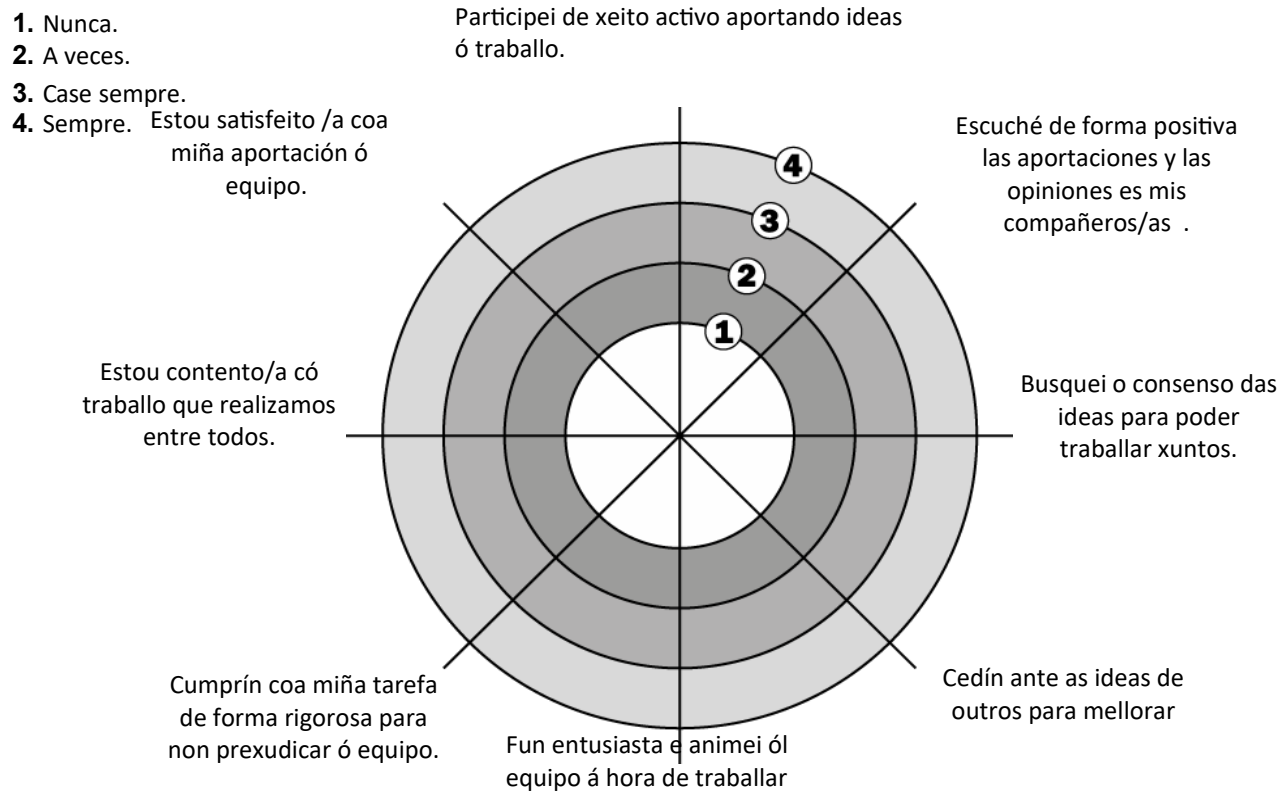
1. Nunca.
2. A veces.
3. Case sempre.
4. Sempre.

Participei de xeito activo aportando ideas ó traballo.

Estou satisfeito /a coa miña aportación ó equipo.

Escuché de forma positiva las aportaciones y las opiniones es mis compañeros/as .

4
3
2
1

Estou contento/a có traballo que realizamos entre todos.

Busquei o consenso das ideas para poder traballar xuntos.

Cumprín coa miña tarefa de forma rigorosa para non prexudicar ó equipo.

Cedín ante as ideas de outros para mellorar

Fun entusiasta e animei ól equipo á hora de traballar